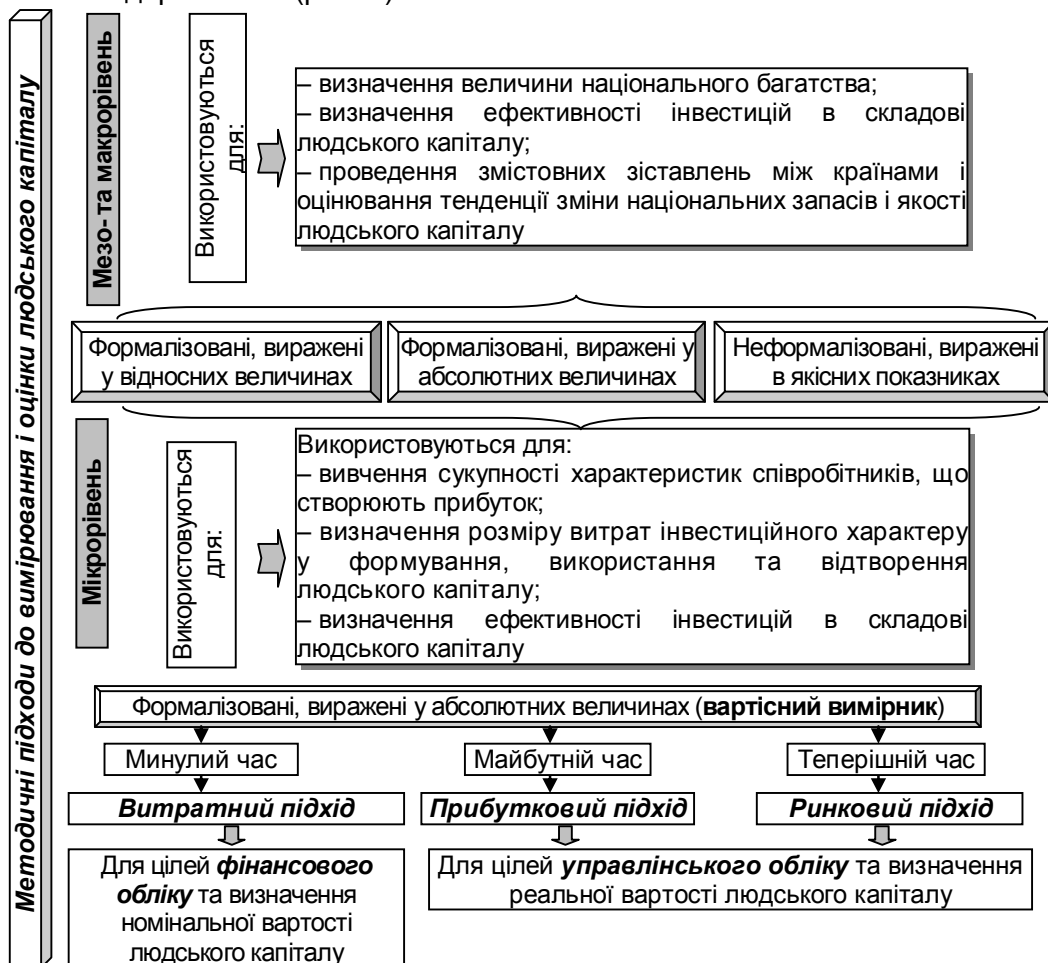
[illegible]

Методичні підходи до вимірювання і оцінки людського капіталу

Мезо-та макрорівень

Використовуються для:

– визначення величини національного багатства;
– визначення ефективності інвестицій в складові людського капіталу;
– проведення змістовних зіставлень між країнами і оцінювання тенденції зміни національних запасів і якості людського капіталу

Формалізовані, виражені у відносних величинах

Формалізовані, виражені у абсолютних величинах

Неформалізовані, виражені в якісних показниках

Мікрорівень

Використовуються для:

Використовуються для:
– вивчення сукупності характеристик співробітників, що створюють прибуток;
– визначення розміру витрат інвестиційного характеру у формування, використання та відтворення людського капіталу;
– визначення ефективності інвестицій в складові людського капіталу

Формалізовані, виражені у абсолютних величинах (**вартісний вимірник**)

Минулий час

Майбутній час

Теперішній час

***Витратний підхід***

***Прибутковий підхід***

***Ринковий підхід***

Для цілей ***фінансового обліку*** та визначення номінальної вартості людського капіталу

Для цілей ***управлінського обліку*** та визначення реальної вартості людського капіталу